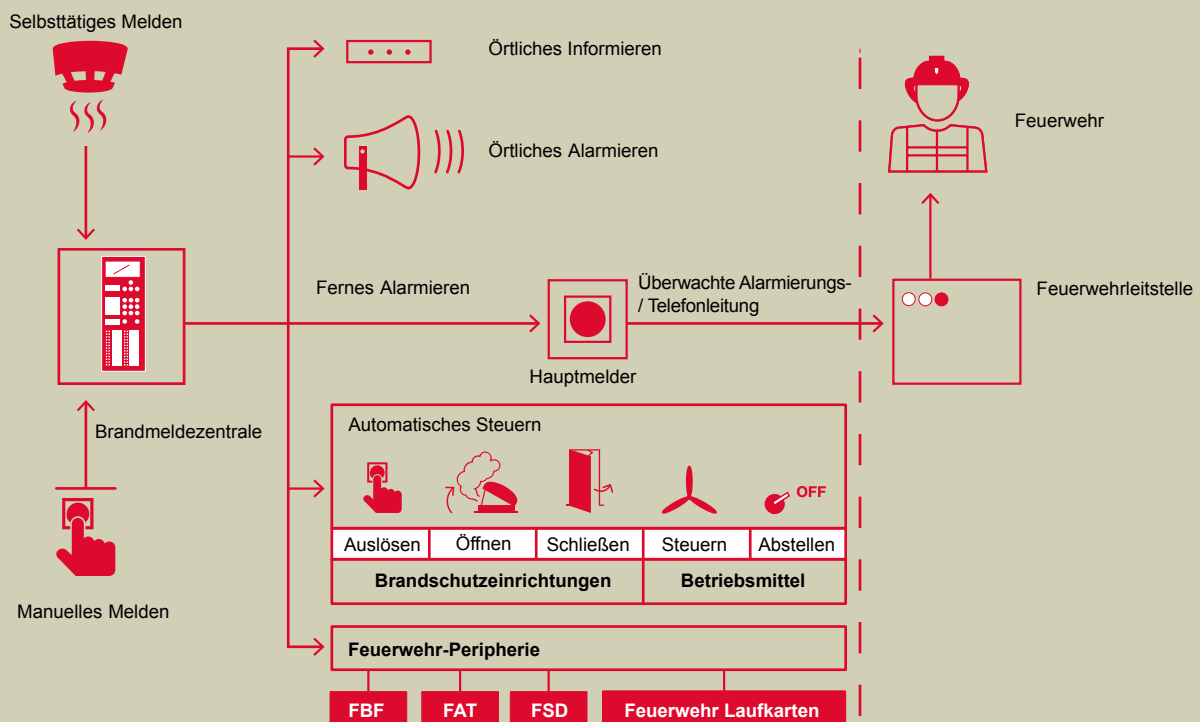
Selbsttätiges Melden

Örtliches Informieren

Örtliches Alarmieren

Feuerwehr

Fernes Alarmieren

Überwachte Alarmierungs- / Telefonleitung

Feuerwehrleitstelle

Hauptmelder

Brandmeldezentrale

Automatisches Steuern

OFF

| Auslösen | Öffnen | Schließen | Steuern | Abstellen |
|---|---|---|---|---|
| Brandschutzeinrichtungen | | | Betriebsmittel | |

Manuelles Melden

Feuerwehr-Peripherie

FBF

FAT

FSD

Feuerwehr Laufkarten